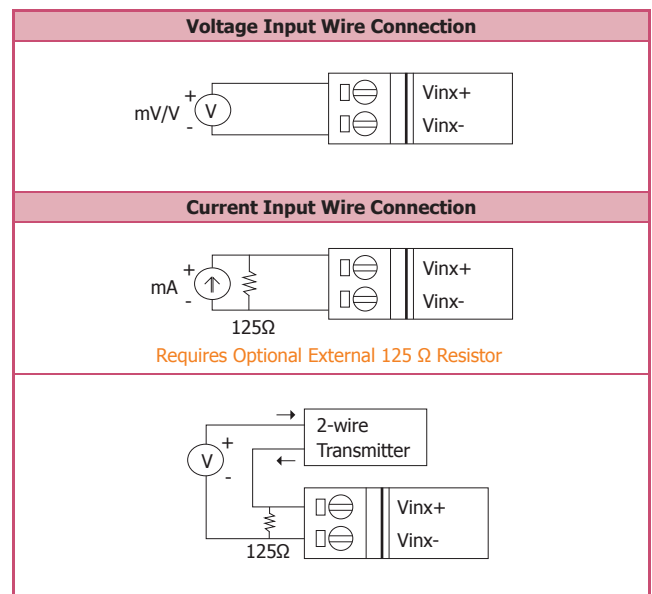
Voltage Input Wire Connection

mV/V + V -

Vinx+

Vinx-

Current Input Wire Connection

mA + -

125Ω

Vinx+

Vinx-

Requires Optional External 125 Ω Resistor

→

2-wire Transmitter

←

V + -

Vinx+

Vinx-

125Ω